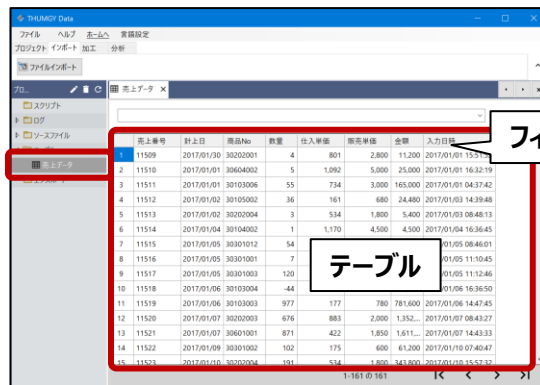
THUMGY Data

ファイル　ヘルプ　ホームへ　言語設定

プロジェクト　インポート　加工　分析

ファイルインポート

プロ...

スクリプト

ログ

ソースファイル

売上データ

売上データ

フィ

| | 売上番号 | 計上日 | 商品No | 数量 | 仕入単価 | 販売単価 | 金額 | 入力日時 |
|---|---|---|---|---|---|---|---|---|
| 1 | 11509 | 2017/01/30 | 30202001 | 4 | 801 | 2,800 | 11,200 | 2017/01/01 15:51:3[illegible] |
| 2 | 11510 | 2017/01/01 | 30604002 | 5 | 1,092 | 5,000 | 25,000 | 2017/01/01 16:32:19 |
| 3 | 11511 | 2017/01/01 | 30103006 | 55 | 734 | 3,000 | 165,000 | 2017/01/01 04:37:42 |
| 4 | 11512 | 2017/01/02 | 30105002 | 36 | 161 | 680 | 24,480 | 2017/01/03 14:39:48 |
| 5 | 11513 | 2017/01/02 | 30202004 | 3 | 534 | 1,800 | 5,400 | 2017/01/03 08:48:13 |
| 6 | 11514 | 2017/01/04 | 30104002 | 1 | 1,170 | 4,500 | 4,500 | 2017/01/04 16:36:45 |
| 7 | 11515 | 2017/01/05 | 30301012 | 54 | | | | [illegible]/05 08:46:01 |
| 8 | 11516 | 2017/01/05 | 30301001 | 7 | | | | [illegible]/05 11:10:45 |
| 9 | 11517 | 2017/01/05 | 30301003 | 120 | | | | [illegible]/05 11:12:46 |
| 10 | 11518 | 2017/01/06 | 30103004 | -44 | | | | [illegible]/06 16:36:50 |
| 11 | 11519 | 2017/01/06 | 30103003 | 977 | 177 | 780 | 781,600 | 2017/01/06 14:47:45 |
| 12 | 11520 | 2017/01/07 | 30202003 | 676 | 883 | 2,000 | 1,352,... | 2017/01/07 08:43:27 |
| 13 | 11521 | 2017/01/07 | 30601001 | 871 | 422 | 1,850 | 1,611,... | 2017/01/07 14:43:33 |
| 14 | 11522 | 2017/01/09 | 30301002 | 102 | 175 | 600 | 61,200 | 2017/01/10 07:40:47 |
| 15 | 11523 | 2017/01/10 | 30202004 | 191 | 534 | 1,800 | 343,800 | 2017/01/10 15:57:32 |

テーブル

1-161 の 161